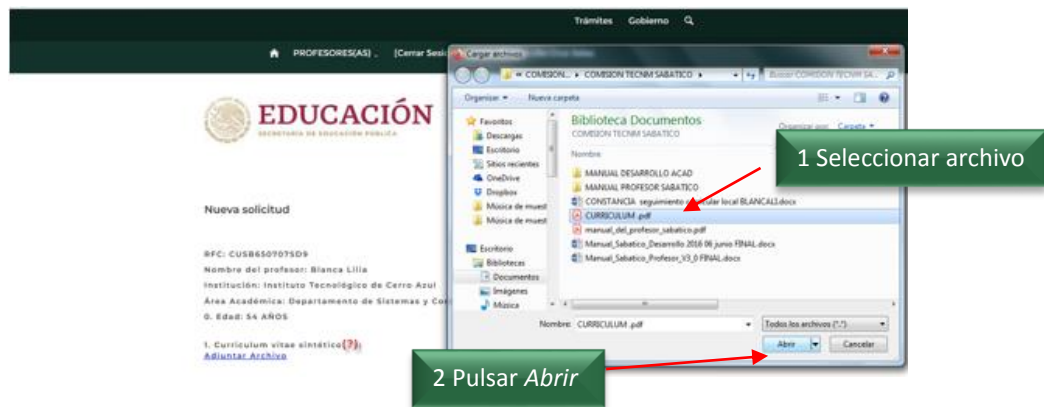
Trámites Gobierno

PROFESORES(AS) [Cerrar Sesi

EDUCACIÓN
SECRETARÍA DE EDUCACIÓN PÚBLICA

Nueva solicitud

RFC: CUSB650707SD9
Nombre del profesor: Blanca Lilia
Institución: Instituto Tecnológico de Cerro Azul
Área Académica: Departamento de Sistemas y Co
0. Edad: 54 AÑOS

1. Curriculum vitae sintético (?)
Adjuntar Archivo

Cargar archivo
« COMISION... ▸ COMISION TECNM SABATICO ▸
Buscar COMISION TECNM SA...
Organizar ▾ Nueva carpeta
Favoritos
Descargas
Escritorio
Sitios recientes
OneDrive
Dropbox
Música de muest
Música de muest
Escritorio
Bibliotecas
Documentos
Imágenes
Música
Biblioteca Documentos
COMISION TECNM SABATICO
Organizar por: Carpeta ▾
Nombre
MANUAL DESARROLLO ACAD
MANUAL PROFESOR SABATICO
CONSTANCIA seguimiento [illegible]cular local BLANCALI.docx
CURRICULUM .pdf
manual_del_profesor_sabatico.pdf
Manual_Sabatico_Desarrollo 2016 06 junio FINAL.docx
Manual_Sabatico_Profesor_V3_0 FINAL.docx
Nombre: CURRICULUM .pdf
Todos los archivos (*.*)
Abrir
Cancelar

1 Seleccionar archivo

2 Pulsar Abrir